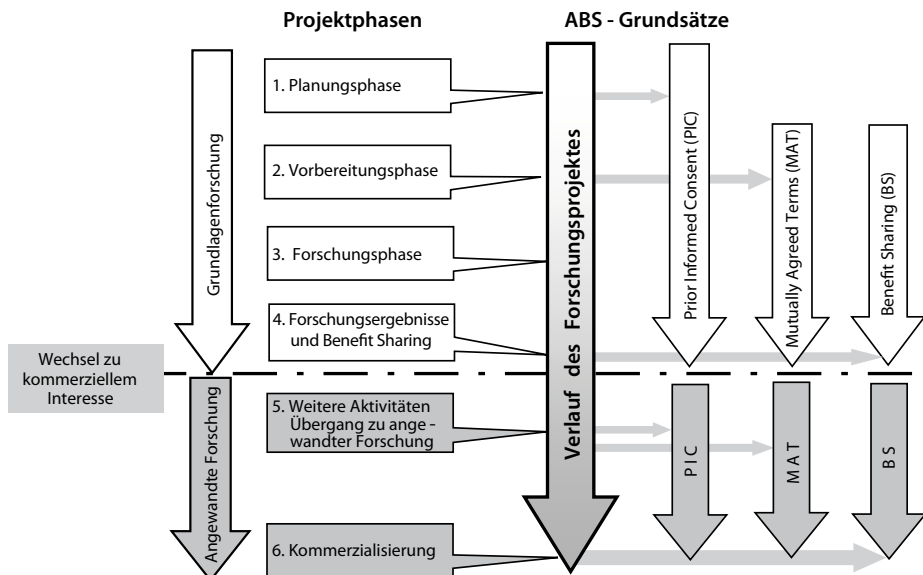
Projektphasen

ABS - Grundsätze

Grundlagenforschung

1. Planungsphase

2. Vorbereitungsphase

3. Forschungsphase

4. Forschungsergebnisse und Benefit Sharing

Verlauf des Forschungsprojektes

Prior Informed Consent (PIC)

Mutually Agreed Terms (MAT)

Benefit Sharing (BS)

Wechsel zu kommerziellem Interesse

Angewandte Forschung

5. Weitere Aktivitäten Übergang zu angewandter Forschung

PIC

MAT

BS

6. Kommerzialisierung